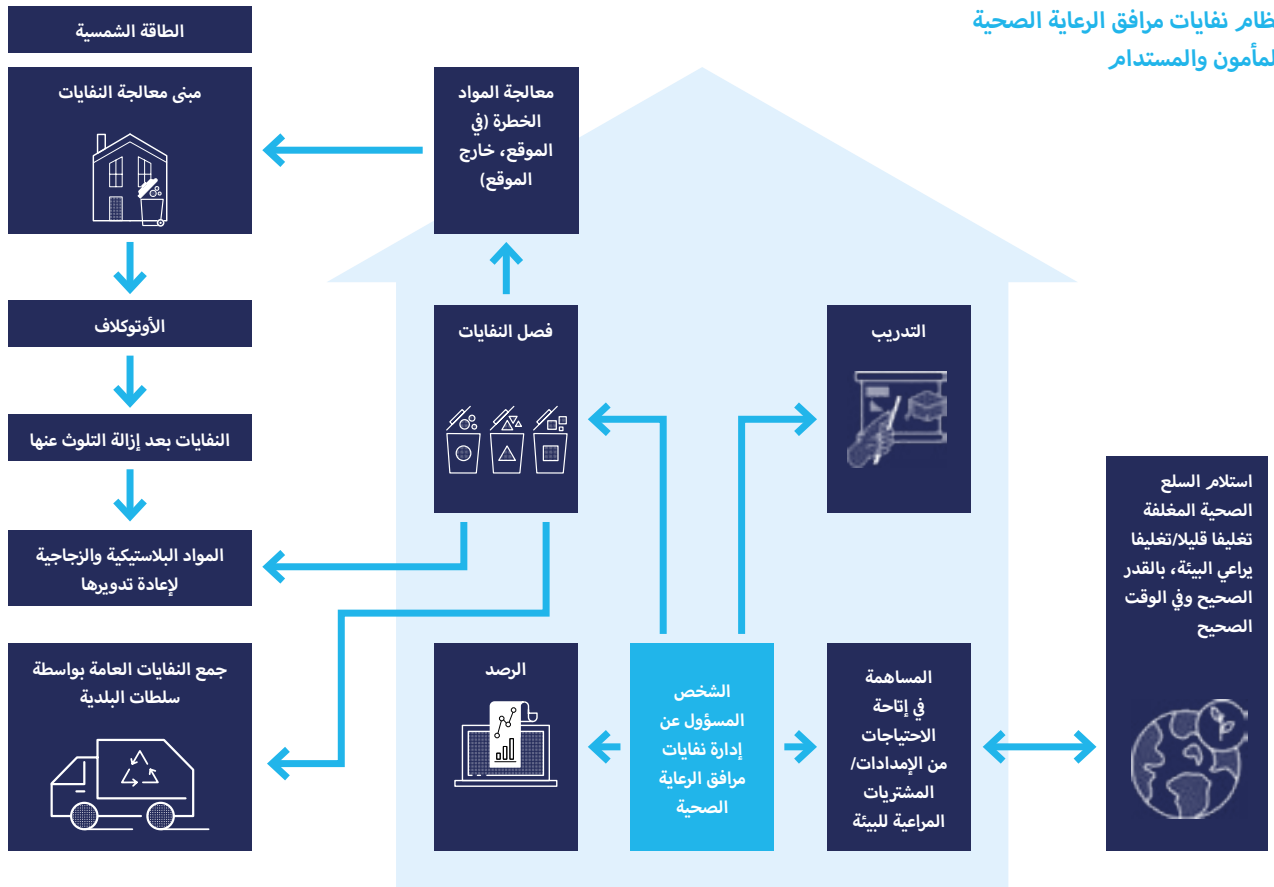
ظام نفايات مرافق الرعاية الصحية لمأمون والمستدام

الطاقة الشمسية

مبنى معالجة النفايات

الأوتوكلاف

النفايات بعد إزالة التلوث عنها

المواد البلاستيكية والزجاجية لإعادة تدويرها

جمع النفايات العامة بواسطة سلطات البلدية

معالجة المواد الخطرة (في الموقع، خارج الموقع)

فصل النفايات

التدريب

استلام السلع الصحية المغلفة تغليفا قليلا/تغليفا يراعي البيئة، بالقدر الصحيح وفي الوقت الصحيح

الرصد

الشخص المسؤول عن إدارة نفايات مرافق الرعاية الصحية

المساهمة في إتاحة الاحتياجات من الإمدادات/ المشتريات المراعية للبيئة